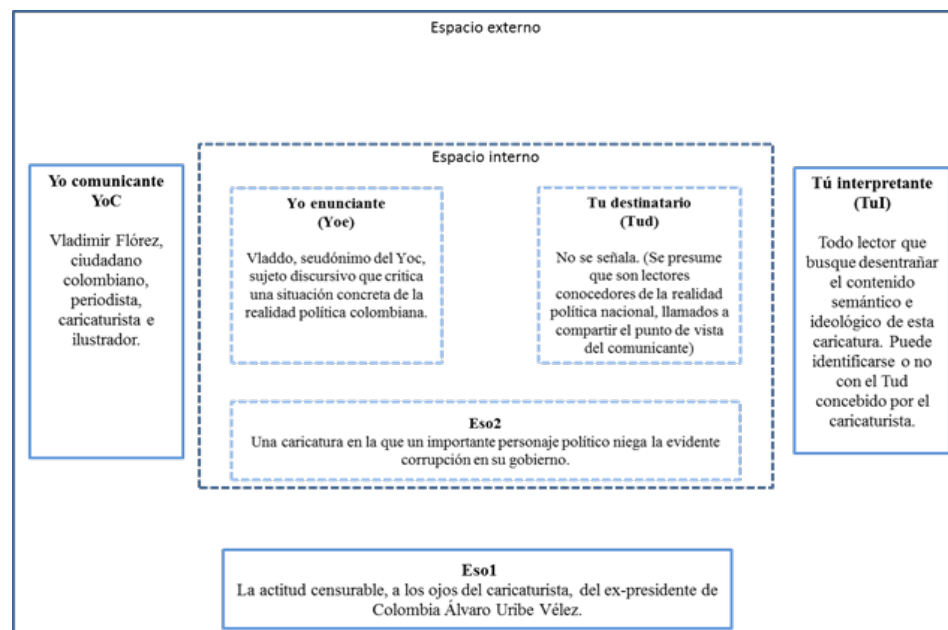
Espacio externo

Yo comunicante YoC

Vladimir Flórez, ciudadano colombiano, periodista, caricaturista e ilustrador.

Espacio interno

Yo enunciante (Yoe)

Vladdo, seudónimo del Yoc, sujeto discursivo que critica una situación concreta de la realidad política colombiana.

Tu destinatario (Tud)

No se señala. (Se presume que son lectores conocedores de la realidad política nacional, llamados a compartir el punto de vista del comunicante)

Eso2
Una caricatura en la que un importante personaje político niega la evidente corrupción en su gobierno.

Tú interpretante (TuI)

Todo lector que busque desentrañar el contenido semántico e ideológico de esta caricatura. Puede identificarse o no con el Tud concebido por el caricaturista.

Eso1
La actitud censurable, a los ojos del caricaturista, del ex-presidente de Colombia Álvaro Uribe Vélez.